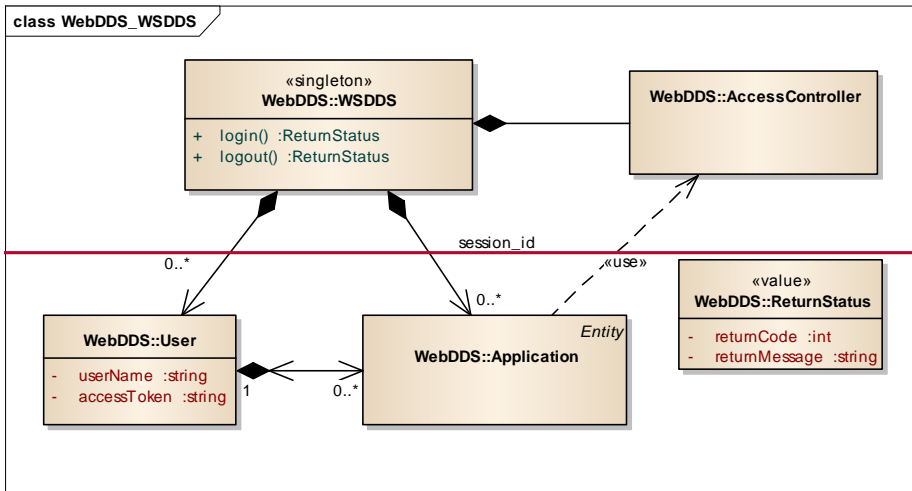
class WebDDS_WSDDS

«singleton»
WebDDS::WSDDS

+ login() :ReturnStatus
+ logout() :ReturnStatus

WebDDS::AccessController

session_id

0..*

«use»

0..*

«value»
WebDDS::ReturnStatus

- returnCode :int
- returnMessage :string

WebDDS::User

- userName :string
- accessToken :string

1

0..*

Entity
WebDDS::Application